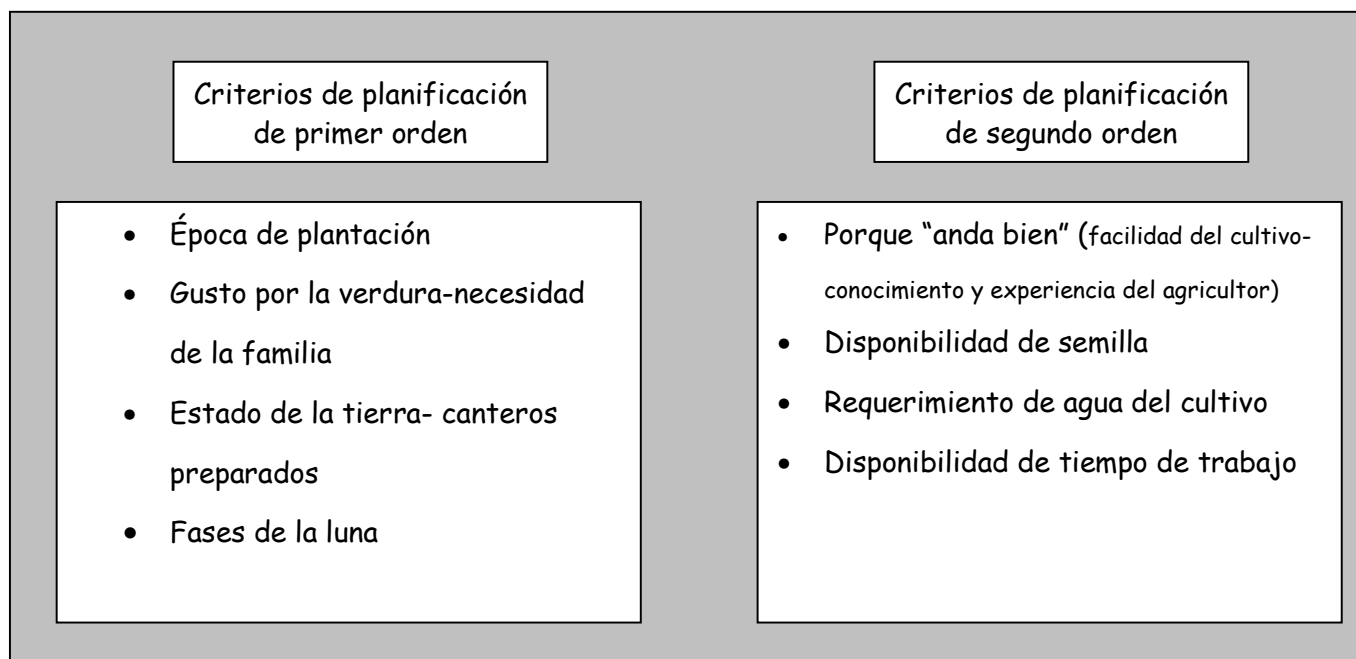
Criterios de planificación de primer orden

- Época de plantación
- Gusto por la verdura-necesidad de la familia
- Estado de la tierra- canteros preparados
- Fases de la luna

Criterios de planificación de segundo orden

- Porque "anda bien" (facilidad del cultivo-conocimiento y experiencia del agricultor)
- Disponibilidad de semilla
- Requerimiento de agua del cultivo
- Disponibilidad de tiempo de trabajo